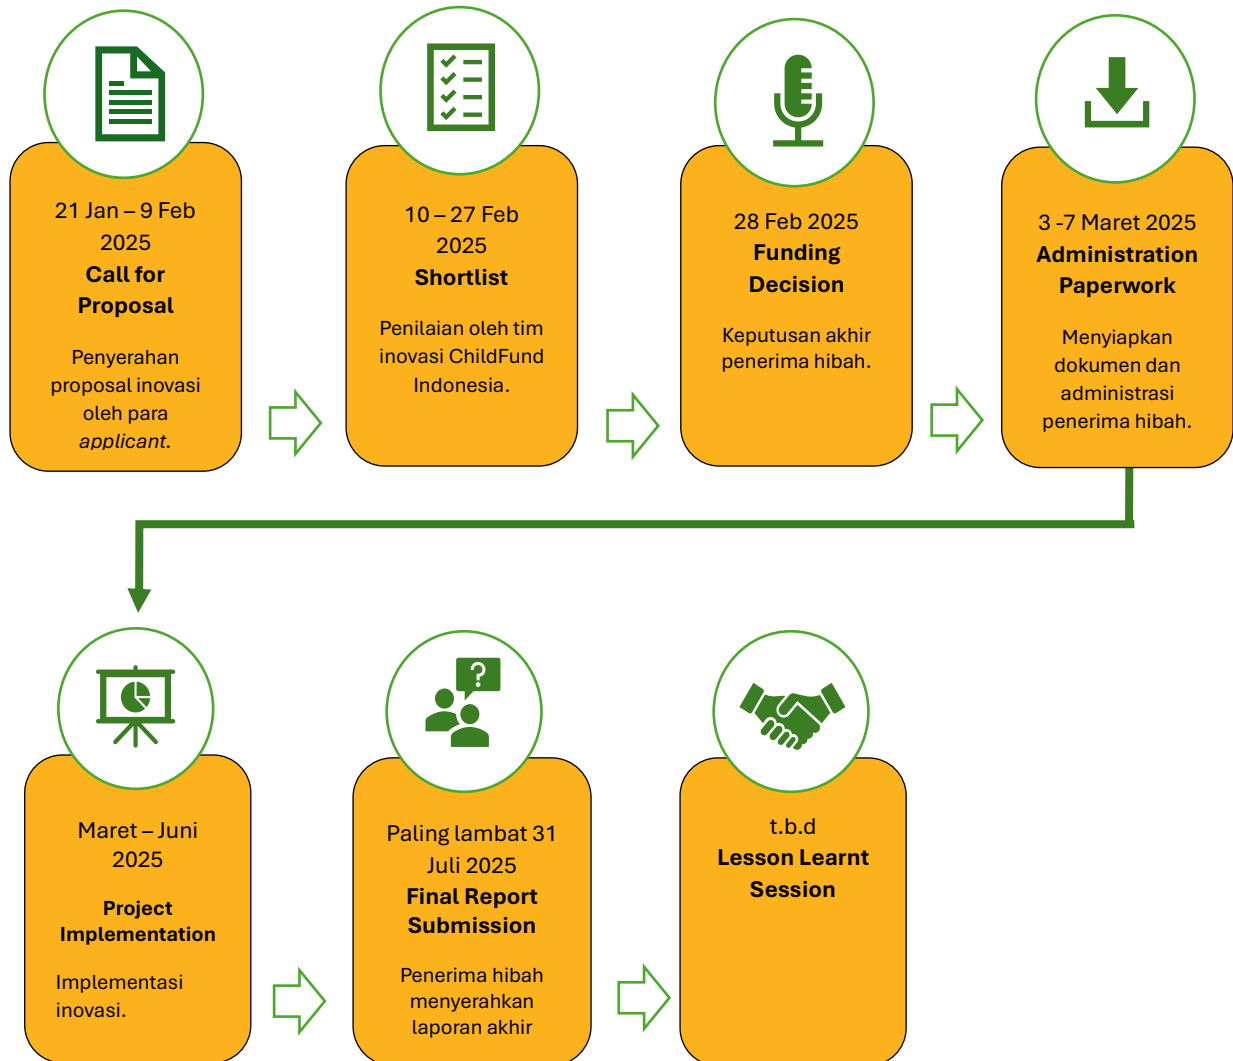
21 Jan – 9 Feb 2025
**Call for Proposal**

Penyerahan proposal inovasi oleh para *applicant*.

10 – 27 Feb 2025
**Shortlist**

Penilaian oleh tim inovasi ChildFund Indonesia.

28 Feb 2025
**Funding Decision**

Keputusan akhir penerima hibah.

3 -7 Maret 2025
**Administration Paperwork**

Menyiapkan dokumen dan administrasi penerima hibah.

Maret – Juni 2025
**Project Implementation**

Implementasi inovasi.

Paling lambat 31 Juli 2025
**Final Report Submission**

Penerima hibah menyerahkan laporan akhir

t.b.d
**Lesson Learnt Session**